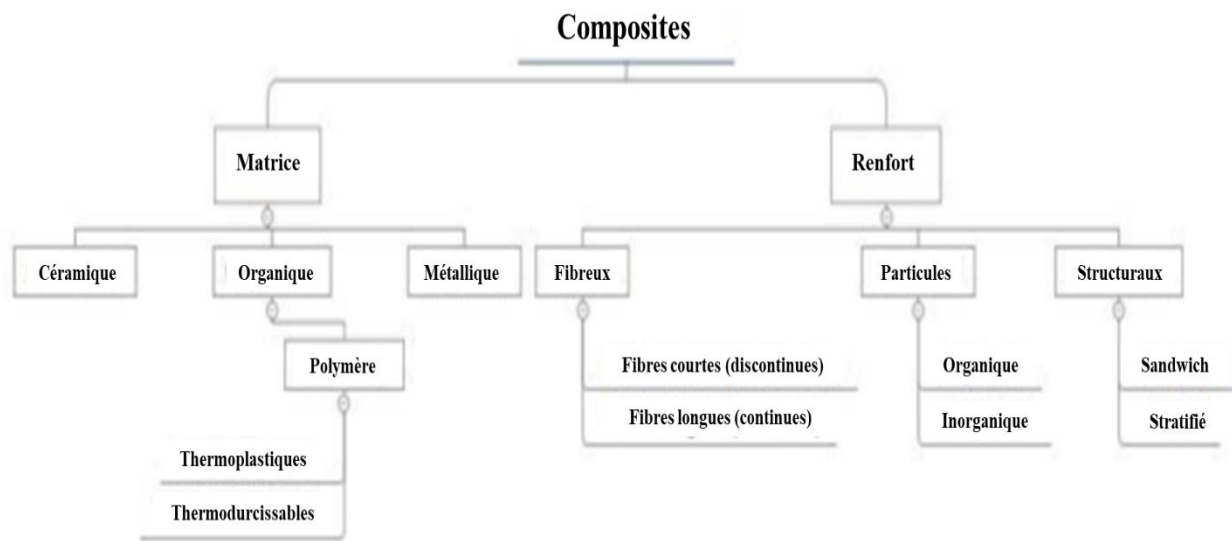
Composites

Matrice

Renfort

Céramique

Organique

Métallique

Polymère

Thermoplastiques

Thermodurcissables

Fibreux

Fibres courtes (discontinues)

Fibres longues (continues)

Particules

Organique

Inorganique

Structuraux

Sandwich

Stratifié